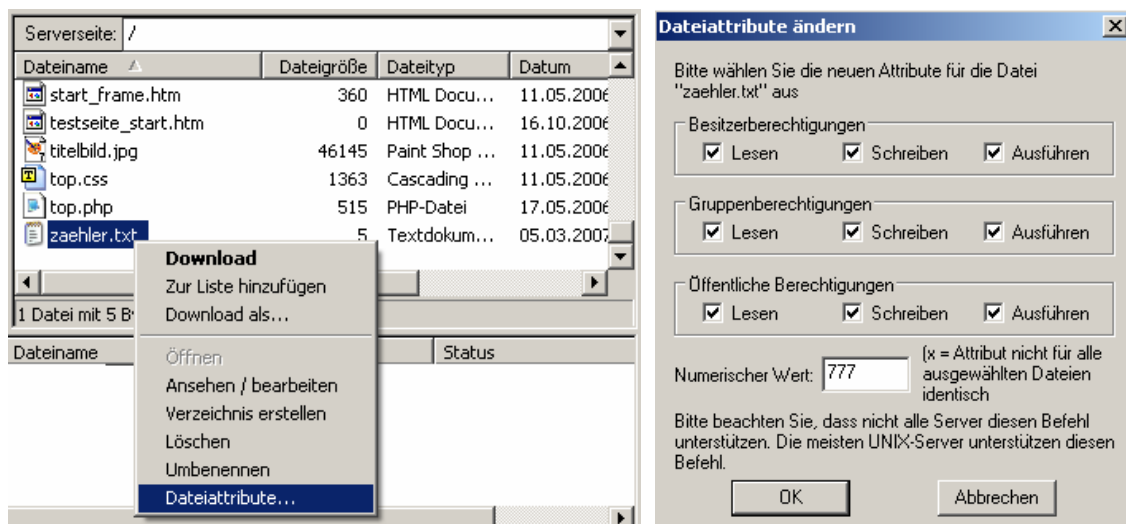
Serverseite: /

| Dateiname | Dateigröße | Dateityp | Datum |
|---|---|---|---|
| start_frame.htm | 360 | HTML Docu... | 11.05.2006 |
| testseite_start.htm | 0 | HTML Docu... | 16.10.2006 |
| titelbild.jpg | 46145 | Paint Shop ... | 11.05.2006 |
| top.css | 1363 | Cascading ... | 11.05.2006 |
| top.php | 515 | PHP-Datei | 17.05.2006 |
| zaehler.txt | 5 | Textdokum... | 05.03.2007 |

1 Datei mit 5 B

Dateiname | Status

Download
Zur Liste hinzufügen
Download als...
Öffnen
Ansehen / bearbeiten
Verzeichnis erstellen
Löschen
Umbenennen
Dateiattribute...

Dateiattribute ändern

Bitte wählen Sie die neuen Attribute für die Datei "zaehler.txt" aus

Besitzerberechtigungen
Lesen Schreiben Ausführen

Gruppenberechtigungen
Lesen Schreiben Ausführen

Öffentliche Berechtigungen
Lesen Schreiben Ausführen

Numerischer Wert: 777 (x = Attribut nicht für alle ausgewählten Dateien identisch

Bitte beachten Sie, dass nicht alle Server diesen Befehl unterstützen. Die meisten UNIX-Server unterstützen diesen Befehl.

OK Abbrechen